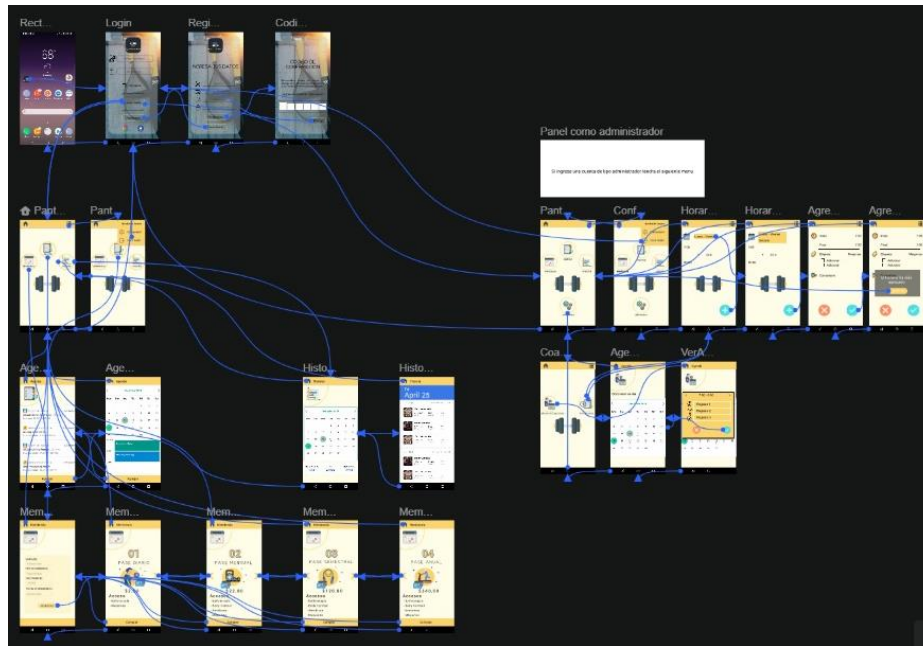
Rect...
Login
Regi...
Codi...

Panel como administrador

Si ingresa una cuenta de tipo administrador tendrá el siguiente menú

Pant...
Pant...

Pant...
Conf...
Horar...
Horar...
Agre...
Agre...

Coa...
Age...
VerA...

Age...
Age...
Histo...
Histo...

April 25

Mem...
Mem...
Mem...
Mem...
Mem...

01
02
03
04